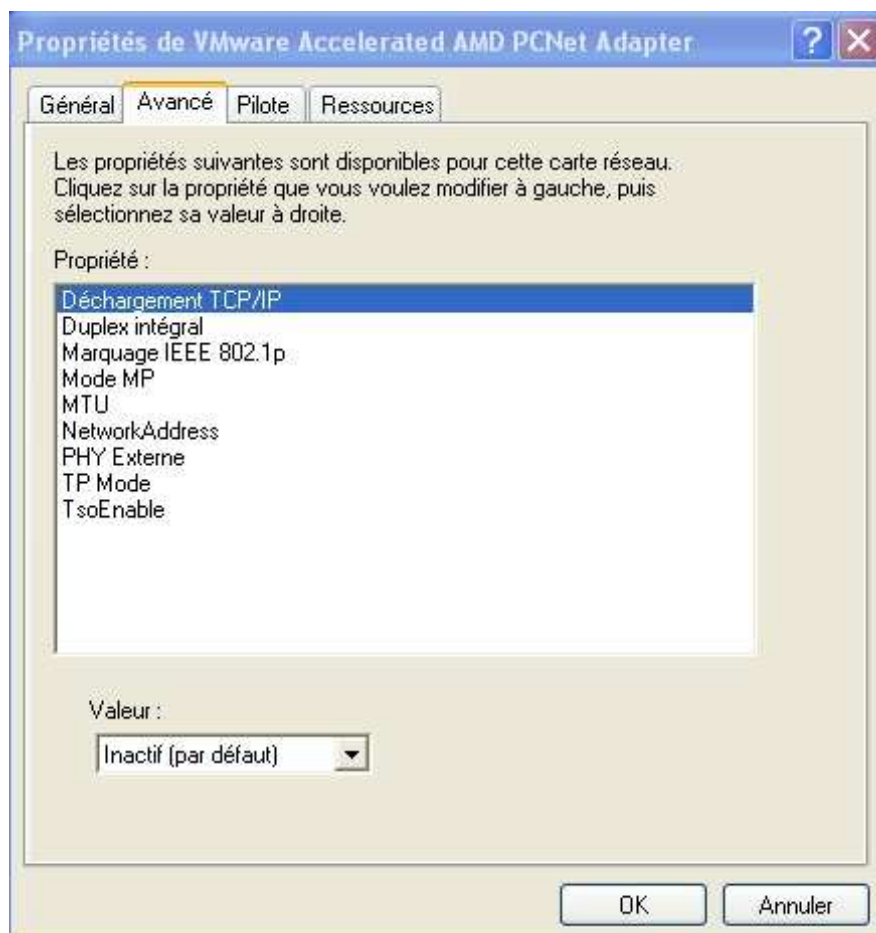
Propriétés de VMware Accelerated AMD PCNet Adapter

?

Général | Avancé | Pilote | Ressources

Les propriétés suivantes sont disponibles pour cette carte réseau. Cliquez sur la propriété que vous voulez modifier à gauche, puis sélectionnez sa valeur à droite.

Propriété :

Déchargement TCP/IP
Duplex intégral
Marquage IEEE 802.1p
Mode MP
MTU
NetworkAddress
PHY Externe
TP Mode
TsoEnable

Valeur :

Inactif (par défaut)

OK
Annuler